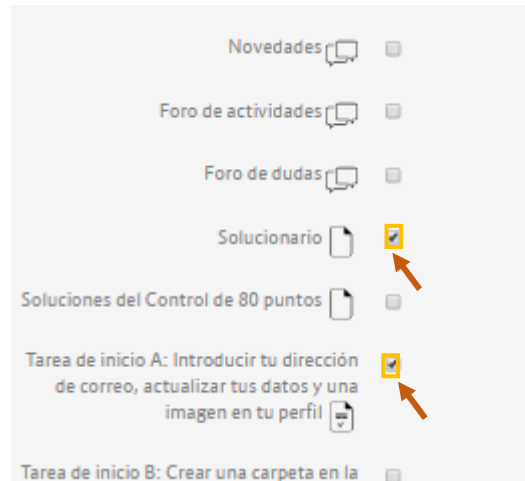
Novedades

Foro de actividades

Foro de dudas

Solucionario

Soluciones del Control de 80 puntos

Tarea de inicio A: Introducir tu dirección de correo, actualizar tus datos y una imagen en tu perfil

Tarea de inicio B: Crear una carpeta en la